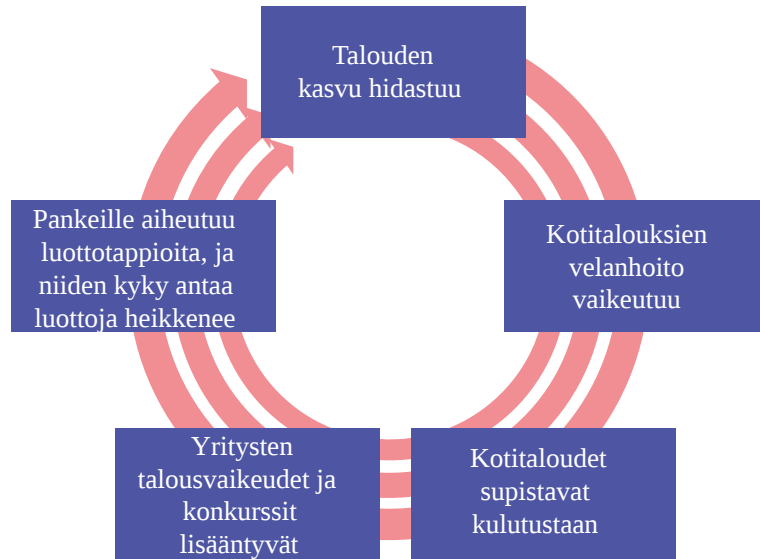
Talouden kasvu hidastuu

Kotitalouksien velanhoito vaikeutuu

Kotitaloudet supistavat kulutustaan

Yritysten talousvaikeudet ja konkurssit lisääntyvät

Pankeille aiheutuu luottotappioita, ja niiden kyky antaa luottoja heikkenee